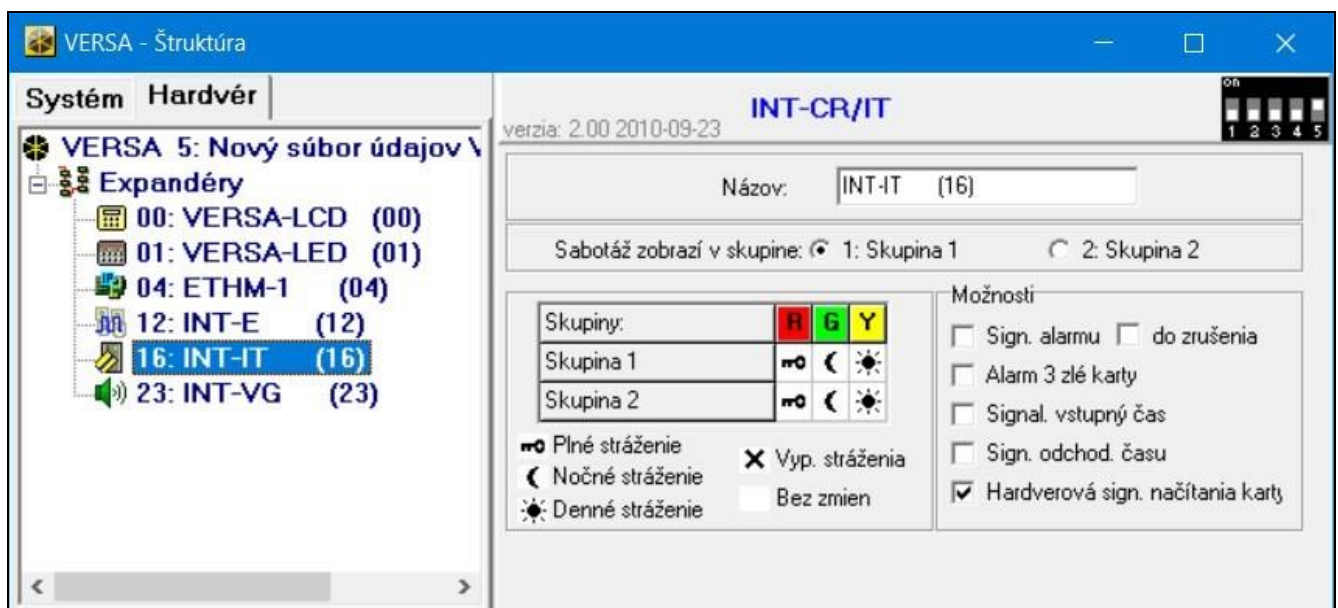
VERSA - Štruktúra

Systém Hardvér

VERSA 5: Nový súbor údajov \
Expandéry
00: VERSA-LCD (00)
01: VERSA-LED (01)
04: ETHM-1 (04)
12: INT-E (12)
16: INT-IT (16)
23: INT-VG (23)

verzia: 2.00 2010-09-23

INT-CR/IT

on
1 2 3 4 5

Názov: INT-IT (16)

Sabotáž zobrazí v skupine: 1: Skupina 1 2: Skupina 2

| Skupiny: | R | G | Y |
|---|---|---|---|
| Skupina 1 | | | |
| Skupina 2 | | | |

Plné stráženie
Nočné stráženie
Denné stráženie
Vyp. stráženia
Bez zmien

Možnosti
Sign. alarmu
do zrušenia
Alarm 3 zlé karty
Signal. vstupný čas
Sign. odchod. času
Hardverová sign. načítania karty